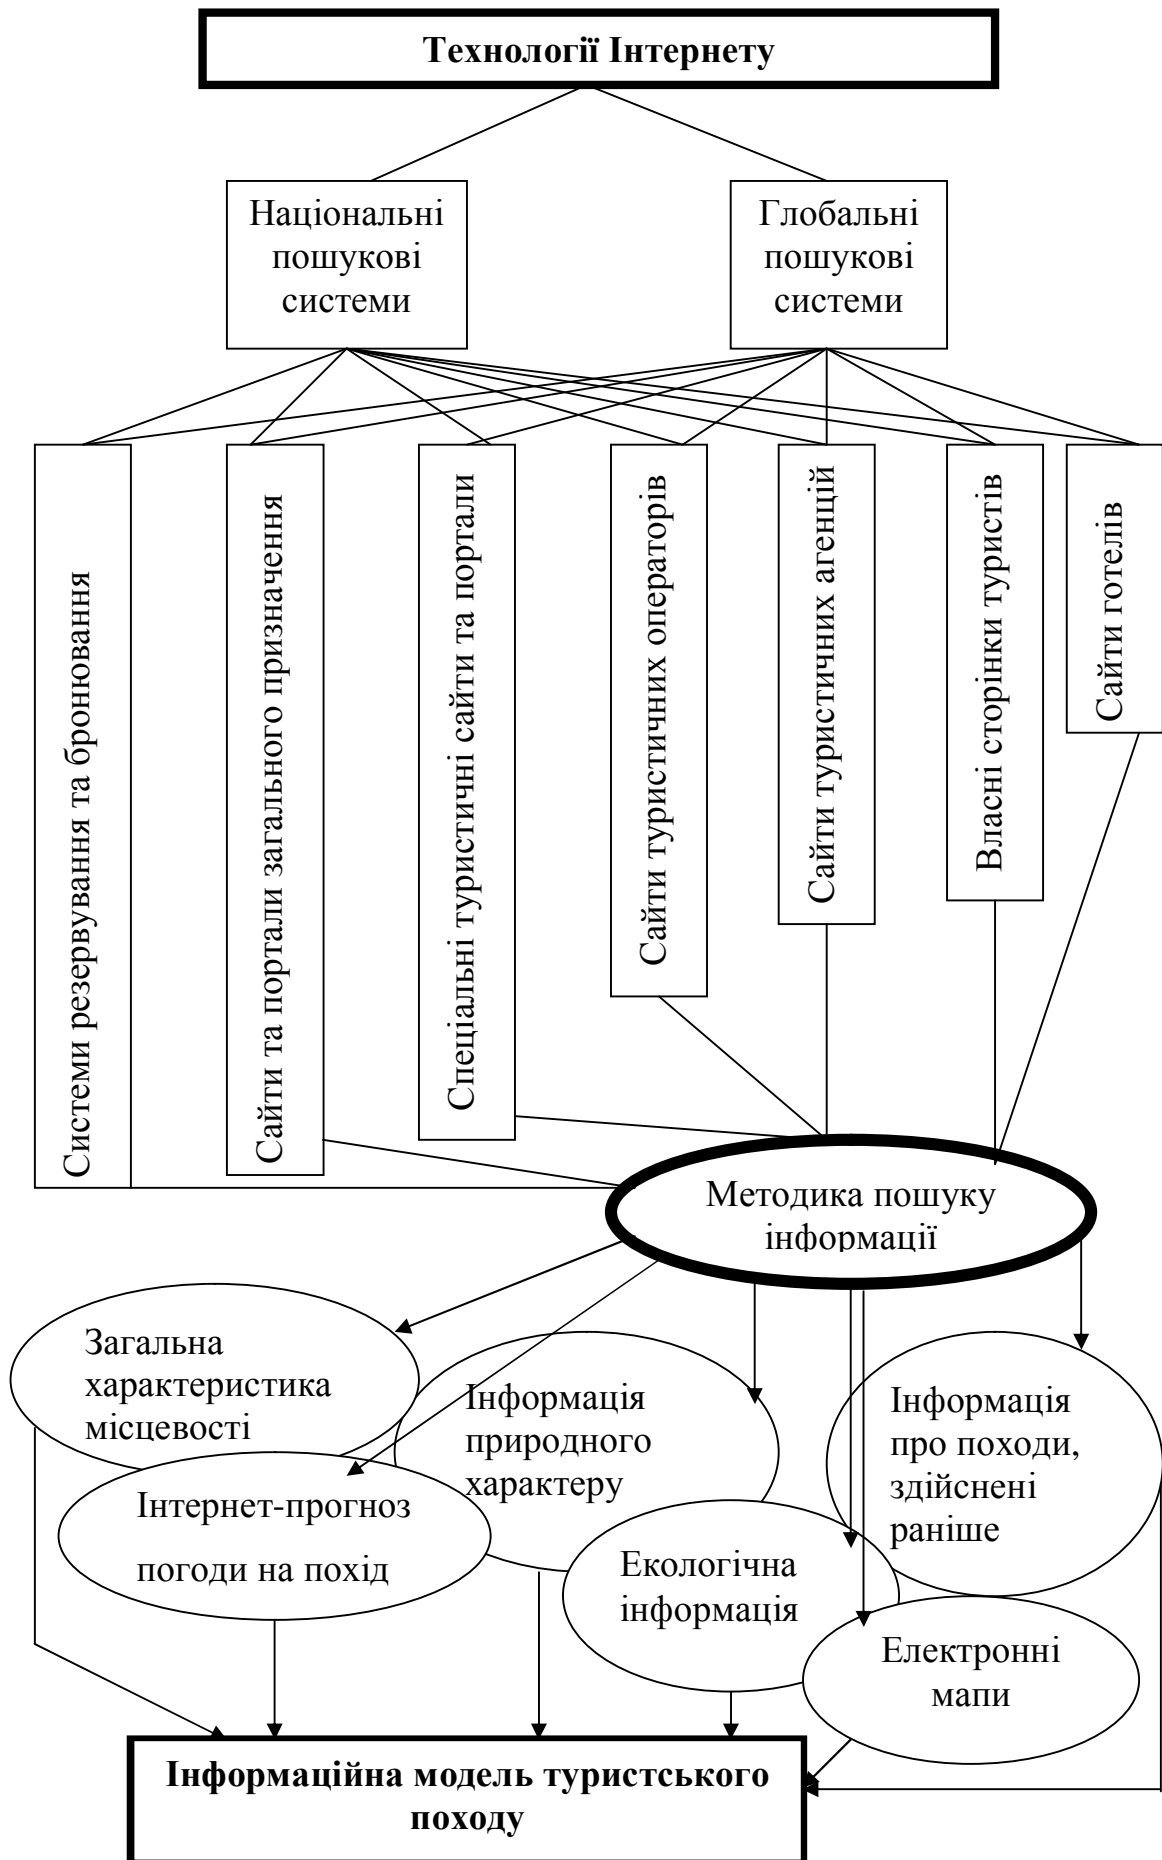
Технології Інтернету

Національні пошукові системи

Глобальні пошукові системи

Системи резервування та бронювання

Сайти та портали загального призначення

Спеціальні туристичні сайти та портали

Сайти туристичних операторів

Сайти туристичних агенцій

Власні сторінки туристів

Сайти готелів

Методика пошуку інформації

Загальна характеристика місцевості

Інформація природного характеру

Інформація про походи, здійснені раніше

Інтернет-прогноз погоди на похід

Екологічна інформація

Електронні мапи

Інформаційна модель туристського походу